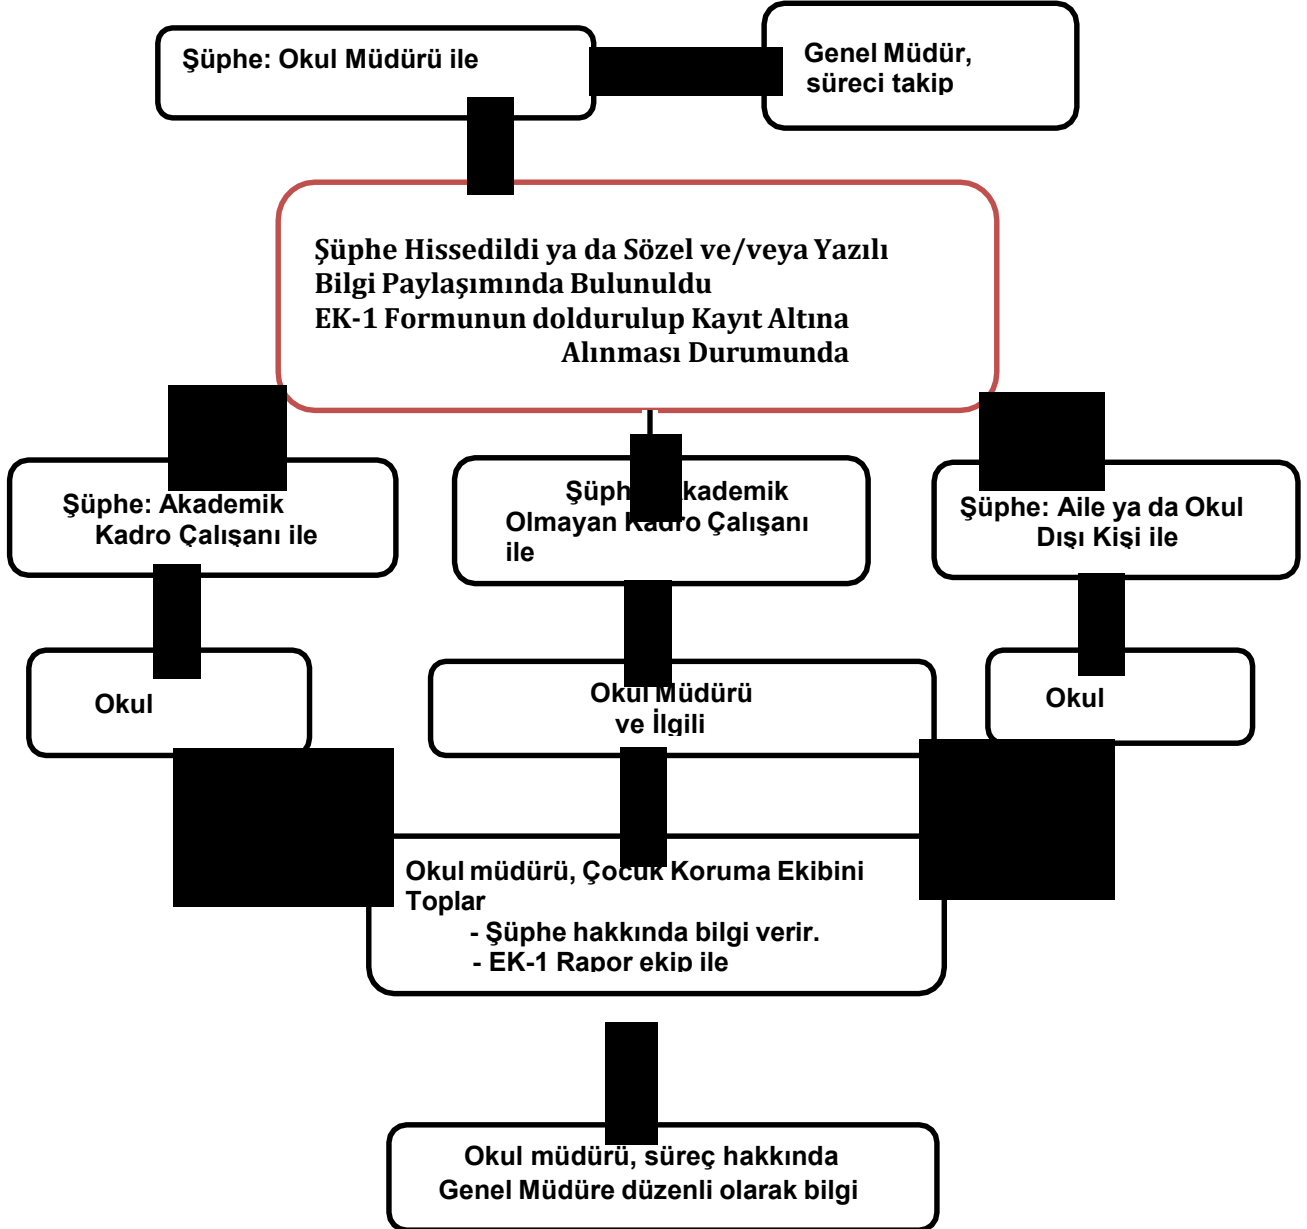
Şüphe: Okul Müdürü ile

Genel Müdür, süreci takip

Şüphe Hissedildi ya da Sözel ve/veya Yazılı Bilgi Paylaşımında Bulunuldu
EK-1 Formunun doldurulup Kayıt Altına Alınması Durumunda

Şüphe: Akademik Kadro Çalışanı ile

Şüph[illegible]kademik Olmayan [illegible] Çalışanı ile

Şüphe: Aile ya da Okul Dışı Kişi ile

Okul

Okul Müdürü ve İlgili

Okul

Okul müdürü, Çocuk Koruma Ekibini Toplar
- Şüphe hakkında bilgi verir.
- EK-1 Rapor ekip ile

Okul müdürü, süreç hakkında Genel Müdüre düzenli olarak bilgi